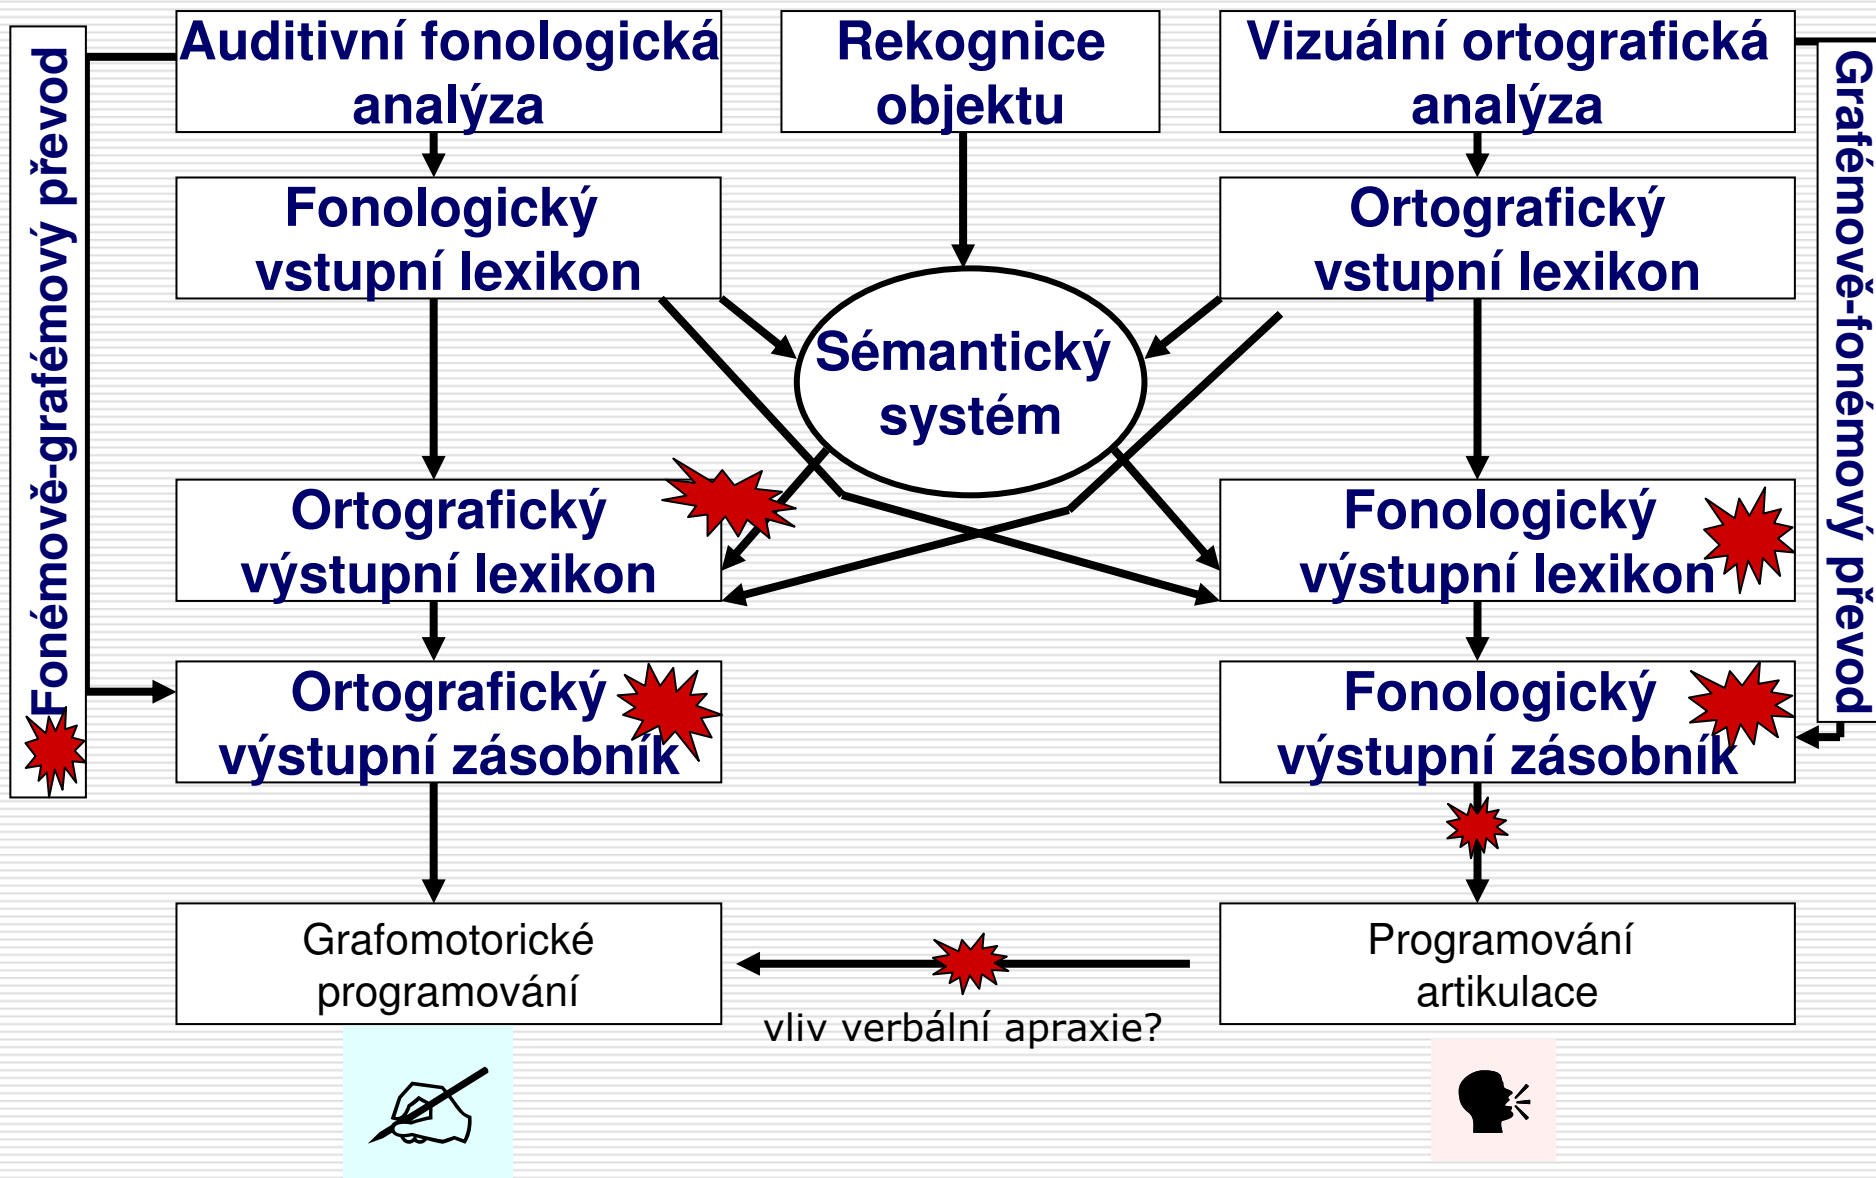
Fonémově-grafémový převod

Auditivní fonologická analýza

Rekognice objektu

Vizuální ortografická analýza

Grafémově-fonémový převod

Fonologický vstupní lexikon

Ortografický vstupní lexikon

Sémantický systém

Ortografický výstupní lexikon

Fonologický výstupní lexikon

Ortografický výstupní zásobník

Fonologický výstupní zásobník

Grafomotorické programování

Programování artikulace

vliv verbální apraxie?